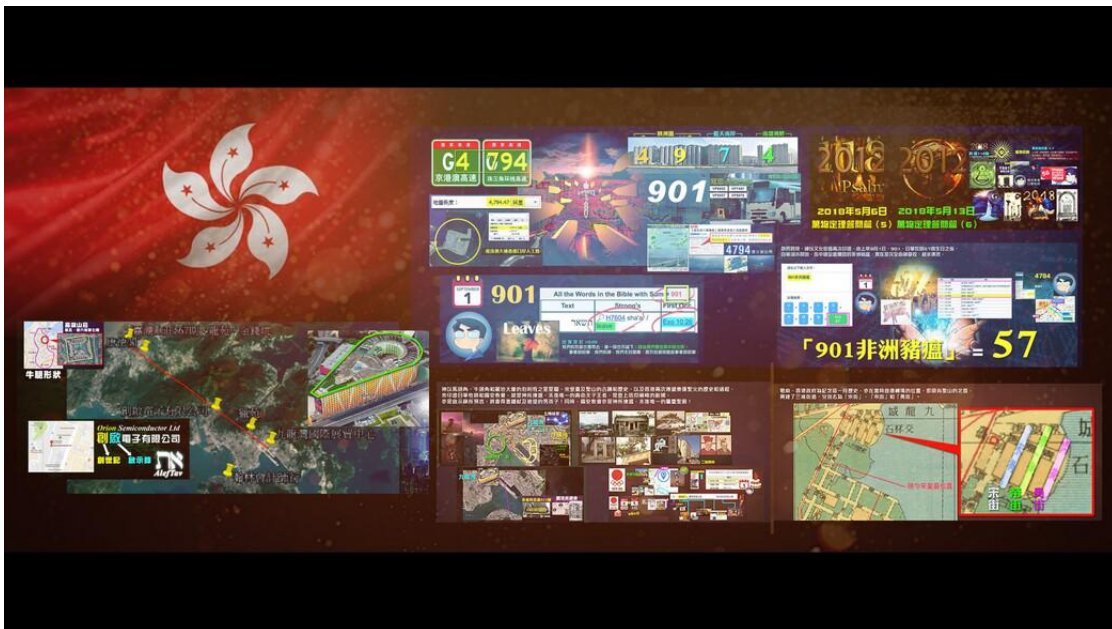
G4
京港澳高速
G94
珠三角環線高速
4 9 7 4
901
2018
2012
2018年5月6日 黑仙逆理路線圖(5)
2018年5月13日 黑仙逆理路線圖(6)
4794
901
All the Words in the Bible with Strong's 901
Text
Strong's
Leaves
4784
「901非洲豬瘟」= 57
牛頭形狀
Orion Semiconductor Ltd
創欣電子有限公司
AlefTav
九龍城
石硤尾
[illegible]